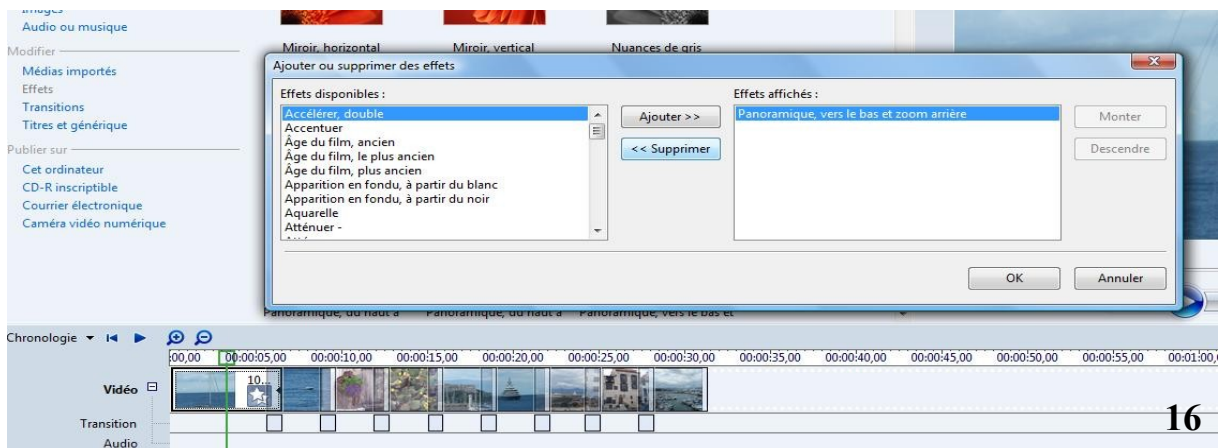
Images
Audio ou musique

Modifier
Médias importés
Effets
Transitions
Titres et générique

Publier sur
Cet ordinateur
CD-R inscriptible
Courrier électronique
Caméra vidéo numérique

Miroir, horizontal
Miroir, vertical
Nuances de gris

Ajouter ou supprimer des effets

Effets disponibles :
Accélérer, double
Accentuer
Âge du film, ancien
Âge du film, le plus ancien
Âge du film, plus ancien
Apparition en fondu, à partir du blanc
Apparition en fondu, à partir du noir
Aquarelle
Atténuer -

Ajouter >>
<< Supprimer

Effets affichés :
Panoramique, vers le bas et zoom arrière

Monter
Descendre

OK
Annuler

Panoramique, du haut à
Panoramique, du haut à
Panoramique, vers le bas et

Chronologie
00,00
00:00:05,00
00:00:10,00
00:00:15,00
00:00:20,00
00:00:25,00
00:00:30,00
00:00:35,00
00:00:40,00
00:00:45,00
00:00:50,00
00:00:55,00
00:01:00

Vidéo
10.
Transition
Audio

16